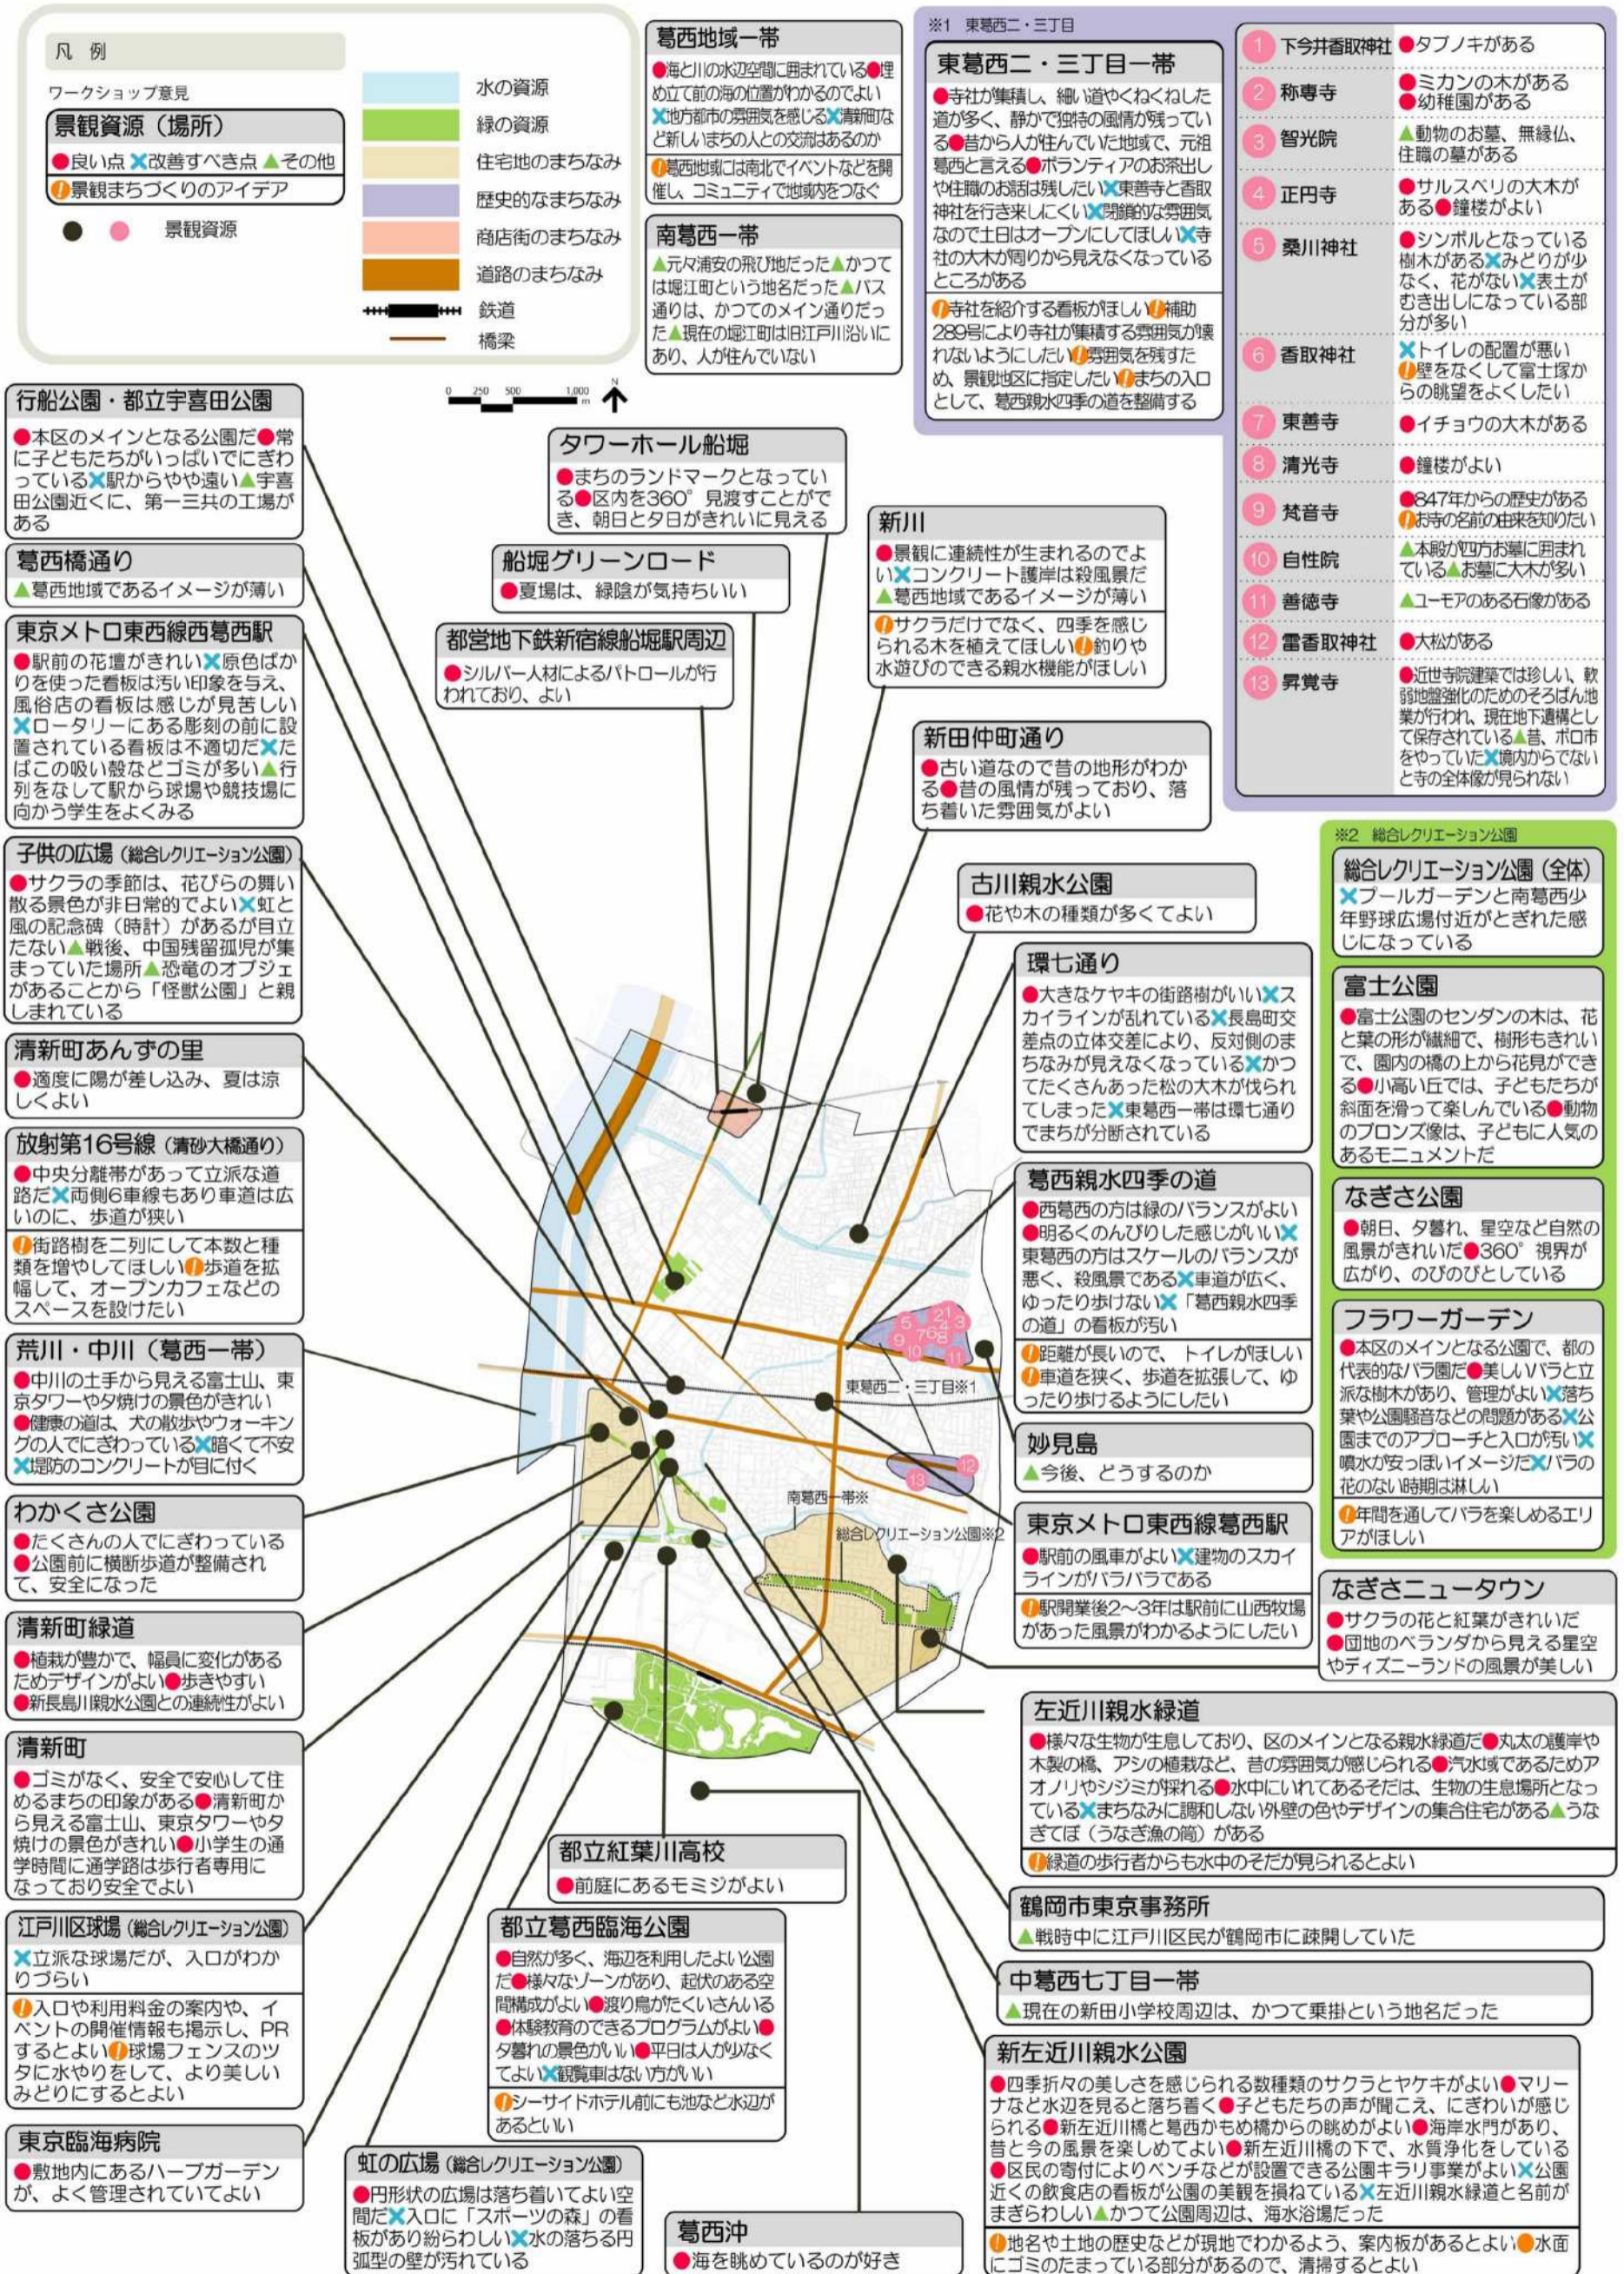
凡 例

ワークショップ意見

景観資源（場所）

●良い点 ✕改善すべき点 ▲その他

!景観まちづくりのアイデア

● ● 景観資源

水の資源
緑の資源
住宅地のまちなみ
歴史的なまちなみ
商店街のまちなみ
道路のまちなみ
鉄道
橋梁

葛西地域一帯
●海と川の水辺空間に囲まれている●埋め立て前の海の位置がわかるのでよい✕地方都市の雰囲気を感じる✕清新町など新しいまちの人との交流はあるのか
!葛西地域には南北でイベントなどを開催し、コミュニティで地域内をつなぐ

南葛西一帯
▲元々浦安の飛び地だった▲かつては堀江町という地名だった▲バス通りは、かつてのメイン通りだった▲現在の堀江町は旧江戸川沿いにあり、人が住んでいない

※1 東葛西二・三丁目

東葛西二・三丁目一帯
●寺社が集積し、細い道やくねくねした道が多く、静かで独特の風情が残っている●昔から人が住んでいた地域で、元祖葛西と言える●ボランティアのお茶出しや住職のお話は残したい✕東善寺と香取神社を行き来しにくい✕閉鎖的な雰囲気なので土日はオープンにしてほしい✕寺社の大木が周りから見えなくなっているところがある
!寺社を紹介する看板がほしい!補助289号により寺社が集積する雰囲気が壊れないようにしたい!雰囲気を残すため、景観地区に指定したい!まちの入口として、葛西親水四季の道を整備する

1 下今井香取神社 ●タブノキがある
2 称専寺 ●ミカンの木がある ●幼稚園がある
3 智光院 ▲動物のお墓、無縁仏、住職の墓がある
4 正円寺 ●サルスベリの大木がある●鐘楼がよい
5 桑川神社 ●シンボルとなっている樹木がある✕みどりが少なく、花がない✕表土がむき出しになっている部分が多い
6 香取神社 ✕トイレの配置が悪い!壁をなくして富士塚からの眺望をよくしたい
7 東善寺 ●イチョウの大木がある
8 清光寺 ●鐘楼がよい
9 梵音寺 ●847年からの歴史がある!お寺の名前の由来を知りたい
10 自性院 ▲本殿が四方お墓に囲まれている▲お墓に大木が多い
11 善徳寺 ▲ユーモアのある石像がある
12 雷香取神社 ●大松がある
13 昇覚寺 ●近世寺院建築では珍しい、軟弱地盤強化のためのそろばん地業が行われ、現在地下遺構として保存されている▲昔、ボロ市をやっていた✕境内から見えないと寺の全体像が見られない

行船公園・都立宇喜田公園
●本区のメインとなる公園だ●常に子どもたちがいっぱいでにぎわっている✕駅からやや遠い▲宇喜田公園近くに、第一三共の工場がある

タワーホール船堀
●まちのランドマークとなっている●区内を360°見渡すことができ、朝日と夕日がきれいに見える

新川
●景観に連続性が生まれるのでよい✕コンクリート護岸は殺風景だ▲葛西地域であるイメージが薄い
!サクラだけでなく、四季を感じられる木を植えてほしい!釣りや水遊びのできる親水機能がほしい

葛西橋通り
▲葛西地域であるイメージが薄い

船堀グリーンロード
●夏場は、緑陰が気持ちいい

都営地下鉄新宿線船堀駅周辺
●シルバー人材によるパトロールが行われており、よい

東京メトロ東西線西葛西駅
●駅前の花壇がきれい✕原色ばかりを使った看板は汚い印象を与え、風俗店の看板は感じが見苦しい✕ロータリーにある彫刻の前に設置されている看板は不適切だ✕たばこの吸い殻などゴミが多い▲行列をなして駅から球場や競技場に向かう学生をよくみる

新田仲町通り
●古い道なので昔の地形がわかる●昔の風情が残っており、落ち着いた雰囲気がよい

子供の広場（総合レクリエーション公園）
●サクラの季節は、花びらの舞い散る景色が非日常的でよい✕虹と風の記念碑（時計）があるが目立たない▲戦後、中国残留孤児が集まっていた場所▲恐竜のオブジェがあることから「怪獣公園」と親しまれている

古川親水公園
●花や木の種類が多くてよい

環七通り
●大きなケヤキの街路樹がいい✕スカイラインが乱れている✕長島町交差点の立体交差により、反対側のまちなみが見えなくなっている✕かつてたくさんあった松の大木が伐られてしまった✕東葛西一帯は環七通りでまちが分断されている

清新町あんずの里
●適度に陽が差し込み、夏は涼しくよい

放射第16号線（清砂大橋通り）
●中央分離帯があって立派な道路だ✕両側6車線もあり車道は広いのに、歩道が狭い
!街路樹を二列にして本数と種類を増やしてほしい!歩道を拡幅して、オープンカフェなどのスペースを設けたい

葛西親水四季の道
●西葛西の方は緑のバランスがよい●明るくのんびりした感じがいい✕東葛西の方はスケールのバランスが悪く、殺風景である✕車道が広く、ゆったり歩けない✕「葛西親水四季の道」の看板が汚い
!距離が長いので、トイレがほしい!車道を狭く、歩道を拡張して、ゆったり歩けるようにしたい

荒川・中川（葛西一帯）
●中川の土手から見える富士山、東京タワーや夕焼けの景色がきれい●健康の道は、犬の散歩やウォーキングの人でにぎわっている✕暗くて不安✕堤防のコンクリートが目に付く

妙見島
▲今後、どうするのか

わかくさ公園
●たくさんの人でにぎわっている●公園前に横断歩道が整備されて、安全になった

東京メトロ東西線葛西駅
●駅前の風車がよい✕建物のスカイラインがバラバラである
!駅開業後2～3年は駅前に山西牧場があった風景がわかるようにしたい

東葛西二・三丁目※1
南葛西一帯※
総合レクリエーション公園※2

※2 総合レクリエーション公園

総合レクリエーション公園（全体）
✕プールガーデンと南葛西少年野球広場付近がとぎれた感じになっている

富士公園
●富士公園のセンダンの木は、花と葉の形が繊細で、樹形もきれいで、園内の橋の上から花見ができる●小高い丘では、子どもたちが斜面を滑って楽しんでいる●動物のブロンズ像は、子どもに人気のあるモニュメントだ

なぎさ公園
●朝日、夕暮れ、星空など自然の風景がきれいだ●360°視界が広がり、のびのびとしている

フラワーガーデン
●本区のメインとなる公園で、都の代表的なバラ園だ●美しいバラと立派な樹木があり、管理がよい✕落ち葉や公園騒音などの問題がある✕公園までのアプローチと入口が汚い✕噴水が安っぽいイメージだ✕バラの花のない時期は淋しい
!年間を通してバラを楽しめるエリアがほしい

なぎさニュータウン
●サクラの花と紅葉がきれいだ●団地のベランダから見える星空やディズニーランドの風景が美しい

清新町緑道
●植栽が豊かで、幅員に変化があるためデザインがよい●歩きやすい●新長島川親水公園との連続性がよい

左近川親水緑道
●様々な生物が生息しており、区のメインとなる親水緑道だ●丸太の護岸や木製の橋、アシの植栽など、昔の雰囲気が感じられる●汽水域であるためアオノリやシジミが採れる●水中にいれてあるそだは、生物の生息場所となっている✕まちなみに調和しない外壁の色やデザインの集合住宅がある▲うなぎてば（うなぎ漁の筒）がある
!緑道の歩行者からも水中のそだが見られるとよい

清新町
●ゴミがなく、安全で安心して住めるまちの印象がある●清新町から見える富士山、東京タワーや夕焼けの景色がきれい●小学生の通学時間に通学路は歩行者専用になっており安全でよい

都立紅葉川高校
●前庭にあるモミジがよい

鶴岡市東京事務所
▲戦時中に江戸川区民が鶴岡市に疎開していた

江戸川区球場（総合レクリエーション公園）
✕立派な球場だが、入口がわかりづらい
!入口や利用料金の案内や、イベントの開催情報も掲示し、PRするとよい!球場フェンスのツタに水やりをして、より美しいみどりにするとよい

都立葛西臨海公園
●自然が多く、海辺を利用したよい公園だ●様々なゾーンがあり、起伏のある空間構成がよい●渡り鳥がたくさんいる●体験教育のできるプログラムがよい●夕暮れの景色がいい●平日は人が少なくてよい✕観覧車はない方がいい
!シーサイドホテル前にも池など水辺があるといい

中葛西七丁目一帯
▲現在の新田小学校周辺は、かつて乗掛という地名だった

新左近川親水公園
●四季折々の美しさを感じられる数種類のサクラとケヤキがよい●マリーナなど水辺を見ると落ち着く●子どもたちの声が聞こえ、にぎわいが感じられる●新左近川橋と葛西かもめ橋からの眺めがよい●海岸水門があり、昔と今の風景を楽しめてよい●新左近川橋の下で、水質浄化をしている●区民の寄付によりベンチなどが設置できる公園キラリ事業がよい✕公園近くの飲食店の看板が公園の美観を損ねている✕左近川親水緑道と名前がまぎらわしい▲かつて公園周辺は、海水浴場だった
!地名や土地の歴史などが現地でわかるよう、案内板があるとよい!水面にゴミのたまっている部分があるので、清掃するとよい

東京臨海病院
●敷地内にあるハーブガーデンが、よく管理されていてよい

虹の広場（総合レクリエーション公園）
●円形状の広場は落ち着いてよい空間だ✕入口に「スポーツの森」の看板があり紛らわしい✕水の落ちる円弧型の壁が汚れている

葛西沖
●海を眺めているのが好き